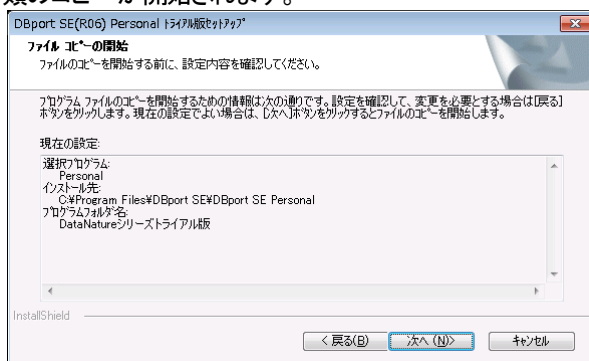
類のコピーが開始されます。

DBport SE(R06) Personal ﾄﾗｲｱﾙ版ｾｯﾄｱｯﾌﾟ

ﾌｧｲﾙ ｺﾋﾟｰの開始

ﾌｧｲﾙのｺﾋﾟｰを開始する前に、設定内容を確認してください。

ﾌﾟﾛｸﾞﾗﾑ ﾌｧｲﾙのｺﾋﾟｰを開始するための情報は次の通りです。設定を確認して、変更を必要とする場合は[戻る]ﾎﾞﾀﾝをｸﾘｯｸします。現在の設定でよい場合は、[次へ]ﾎﾞﾀﾝをｸﾘｯｸするとﾌｧｲﾙのｺﾋﾟｰを開始します。

現在の設定:

選択ﾌﾟﾛｸﾞﾗﾑ:
Personal
ｲﾝｽﾄｰﾙ先:
C:¥Program Files¥DBport SE¥DBport SE Personal
ﾌﾟﾛｸﾞﾗﾑﾌｫﾙﾀﾞ名:
DataNatureシリーズトライアル版

InstallShield

< 戻る(B) 次へ (N)> ｷｬﾝｾﾙ